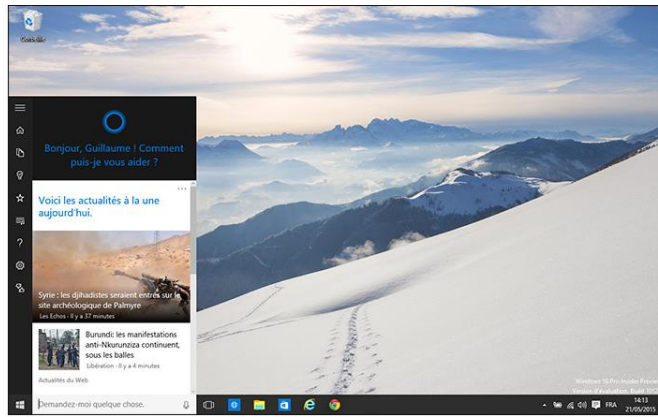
Corbeille

Bonjour, Guillaume ! Comment puis-je vous aider ?

Voici les actualités à la une aujourd'hui.

Syrie : les djihadistes seraient entrés sur le site archéologique de Palmyre

Les Echos · Il y a 37 minutes

Burundi: les manifestations anti-Nkurunziza continuent, sous les balles

Libération · Il y a 42 minutes

Actualités du Web

Demandez-moi quelque chose.

Windows 10 Pro Insider Preview
Version d'évaluation. Build 10122

FRA

14:13
21/05/2015